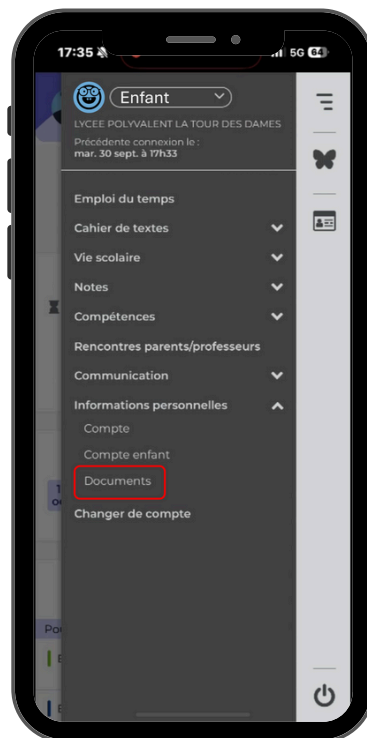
17:35
5G 64

Enfant

LYCEE POLYVALENT LA TOUR DES DAMES
Précédente connexion le :
mar. 30 sept. à 17h33

Emploi du temps
Cahier de textes
Vie scolaire
Notes
Compétences
Rencontres parents/professeurs
Communication
Informations personnelles
Compte
Compte enfant
Documents
Changer de compte